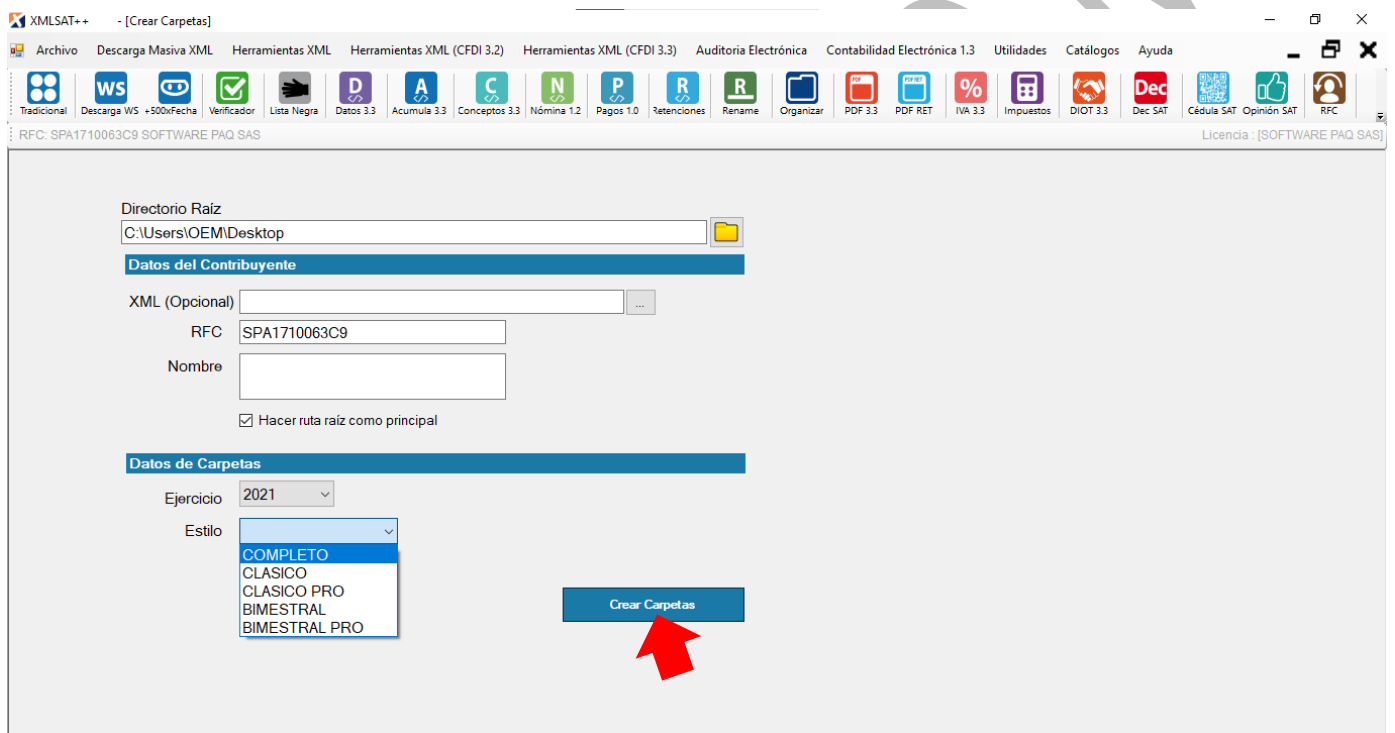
XMLSAT++ - [Crear Carpetas]

Archivo Descarga Masiva XML Herramientas XML Herramientas XML (CFDI 3.2) Herramientas XML (CFDI 3.3) Auditoria Electrónica Contabilidad Electrónica 1.3 Utilidades Catálogos Ayuda

WS D A C N P R R PDF PDF RET % Dec

Tradicional Descarga WS +500xFecha Verificador Lista Negra Datos 3.3 Acumula 3.3 Conceptos 3.3 Nómina 1.2 Pagos 1.0 Retenciones Rename Organizar PDF 3.3 PDF RET IVA 3.3 Impuestos DIOT 3.3 Dec SAT Cédula SAT Opinión SAT RFC

RFC: SPA1710063C9 SOFTWARE PAQ SAS Licencia : [SOFTWARE PAQ SAS]

Directorio Raíz
C:\Users\OEM\Desktop

Datos del Contribuyente

XML (Opcional) ...
RFC SPA1710063C9
Nombre

☑ Hacer ruta raíz como principal

Datos de Carpetas

Ejercicio 2021
Estilo
COMPLETO
CLASICO
CLASICO PRO
BIMESTRAL
BIMESTRAL PRO

Crear Carpetas